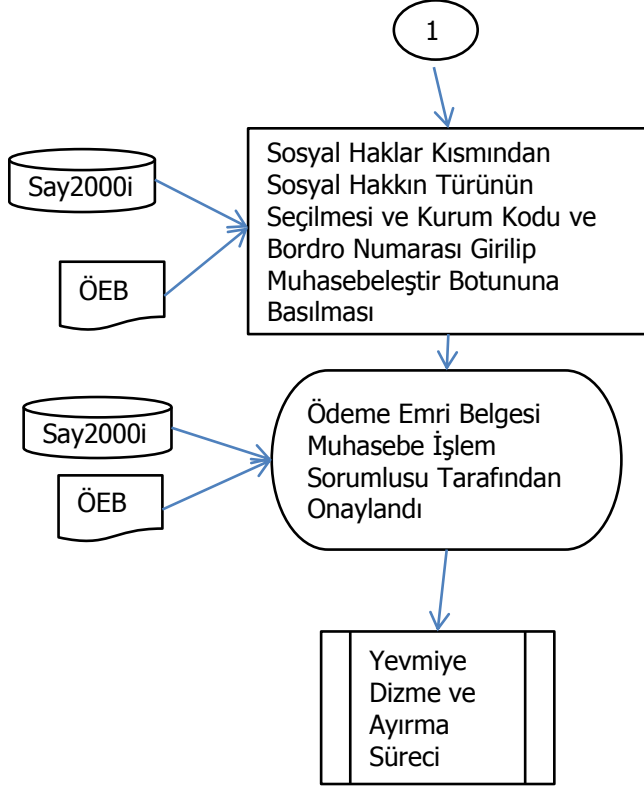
1

Say2000i

ÖEB

Sosyal Haklar Kısmından Sosyal Hakkın Türünün Seçilmesi ve Kurum Kodu ve Bordro Numarası Girilip Muhasebeleştir Botununa Basılması

Say2000i

ÖEB

Ödeme Emri Belgesi Muhasebe İşlem Sorumlusu Tarafından Onaylandı

Yevmiye Dizme ve Ayırma Süreci